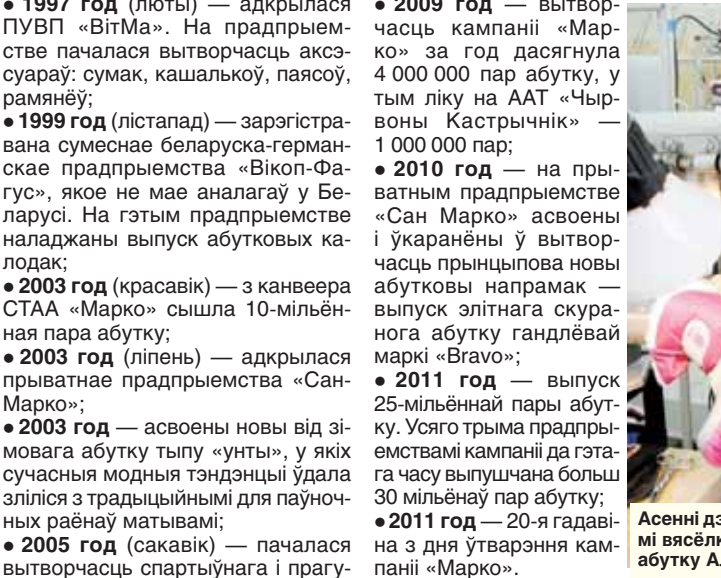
• 1997 год (люты) — адкрылася ПУВП «ВітМа». На прадпрыемстве пачалася вытворчасць аксэсуараў: сумак, кашалькоў, паясоў, рамянёў;

• 1999 год (лістапад) — зарэгістравана сумеснае беларуска-германскае прадпрыемства «Вікоп-Фагус», якое не мае аналагаў у Беларусі. На гэтым прадпрыемстве наладжаны выпуск абутковых калодак;

• 2003 год (красавік) — з канвеера СТАА «Марко» сышла 10-мільённая пара абутку;

• 2003 год (ліпень) — адкрылася прыватнае прадпрыемства «Сан-Марко»;

• 2003 год — асвоены новы від зімовага абутку тыпу «унты», у якіх сучасныя модныя тэндэнцыі ўдала зліліся з традыцыйнымі для паўночных раёнаў матывамі;

• 2005 год (сакавік) — пачалася вытворчасць спартыўнага і прагу-

• 2009 год — вытворчасць кампаніі «Марко» за год дасягнула 4 000 000 пар абутку, у тым ліку на ААТ «Чырвоны Кастрычнік» — 1 000 000 пар;

• 2010 год — на прыватным прадпрыемстве «Сан Марко» асвоены і ўкаранёны ў вытворчасць прынцыпова новы абутковы напрамак — выпуск элітнага скуранога абутку гандлёвай маркі «Bravo»;

• 2011 год — выпуск 25-мільённай пары абутку. Усяго трыма прадпрыемствамі кампаніі да гэтага часу выпушчана больш 30 мільёнаў пар абутку;

• 2011 год — 20-я гадавіна з дня ўтварэння кампаніі «Марко».

Асенні дз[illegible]
мі вясёлк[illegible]
абутку А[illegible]